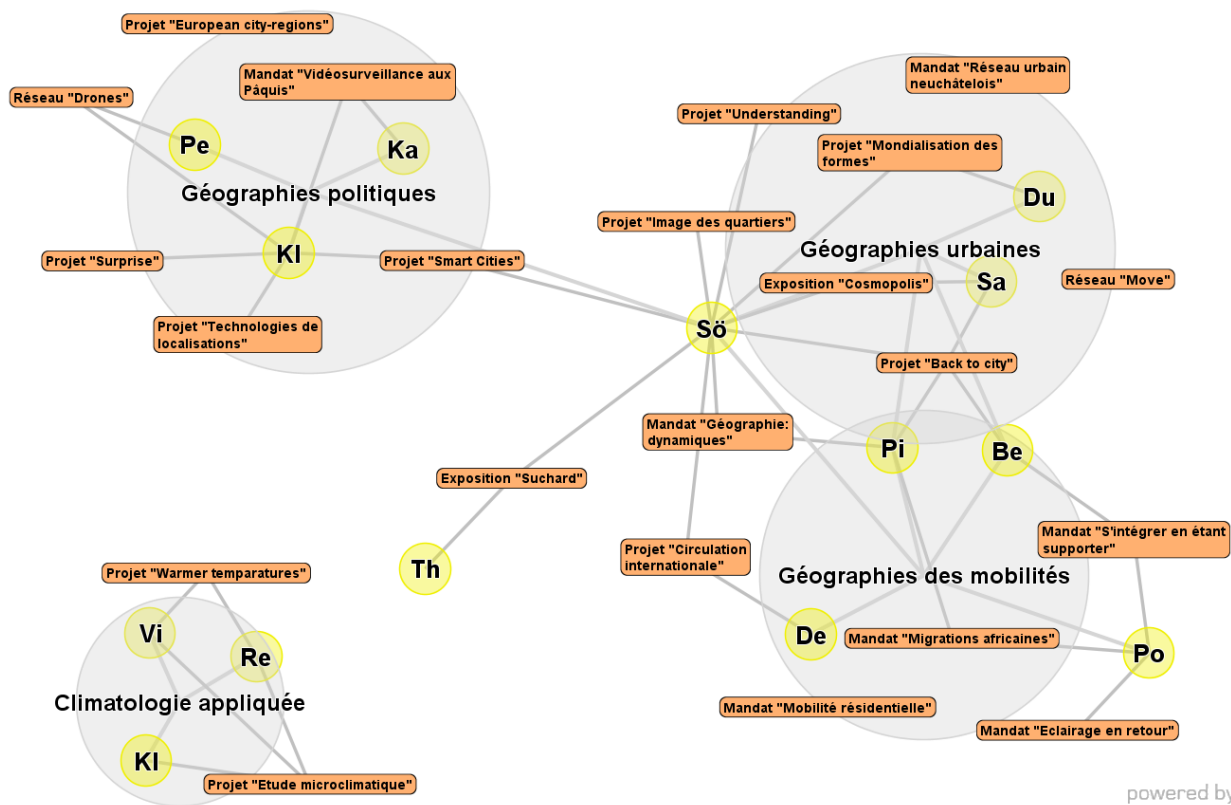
Projet "European city-regions"

Mandat "Vidéosurveillance aux Pâquis"

Réseau "Drones"

Pe

Ka

Géographies politiques

Kl

Projet "Surprise"

Projet "Smart Cities"

Projet "Technologies de localisations"

Mandat "Réseau urbain neuchâtelois"

Projet "Understanding"

Projet "Mondialisation des formes"

Du

Projet "Image des quartiers"

Géographies urbaines

Sa

Exposition "Cosmopolis"

Réseau "Move"

Sö

Projet "Back to city"

Mandat "Géographie: dynamiques"

Pi

Be

Exposition "Suchard"

Mandat "S'intégrer en étant supporter"

Projet "Circulation internationale"

Th

Géographies des mobilités

Projet "Warmer temparatures"

Vi

Re

De

Mandat "Migrations africaines"

Po

Climatologie appliquée

Mandat "Mobilité résidentielle"

Kl

Projet "Etude microclimatique"

Mandat "Eclairage en retour"

powered by